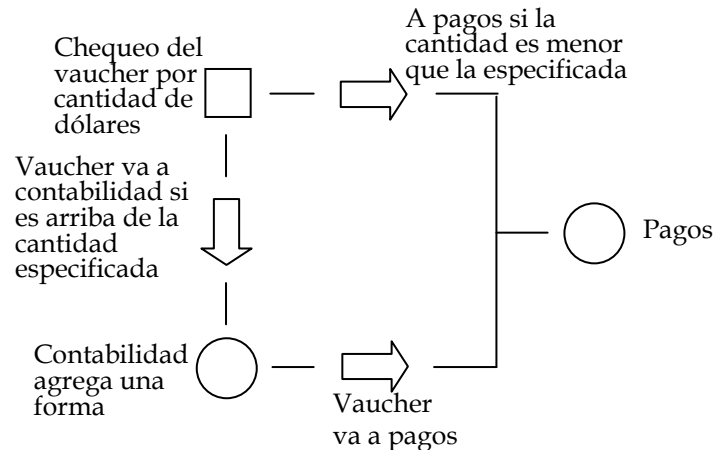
Chequeo del vaucher por cantidad de dólares

A pagos si la cantidad es menor que la especificada

Vaucher va a contabilidad si es arriba de la cantidad especificada

Pagos

Contabilidad agrega una forma

Vaucher va a pagos